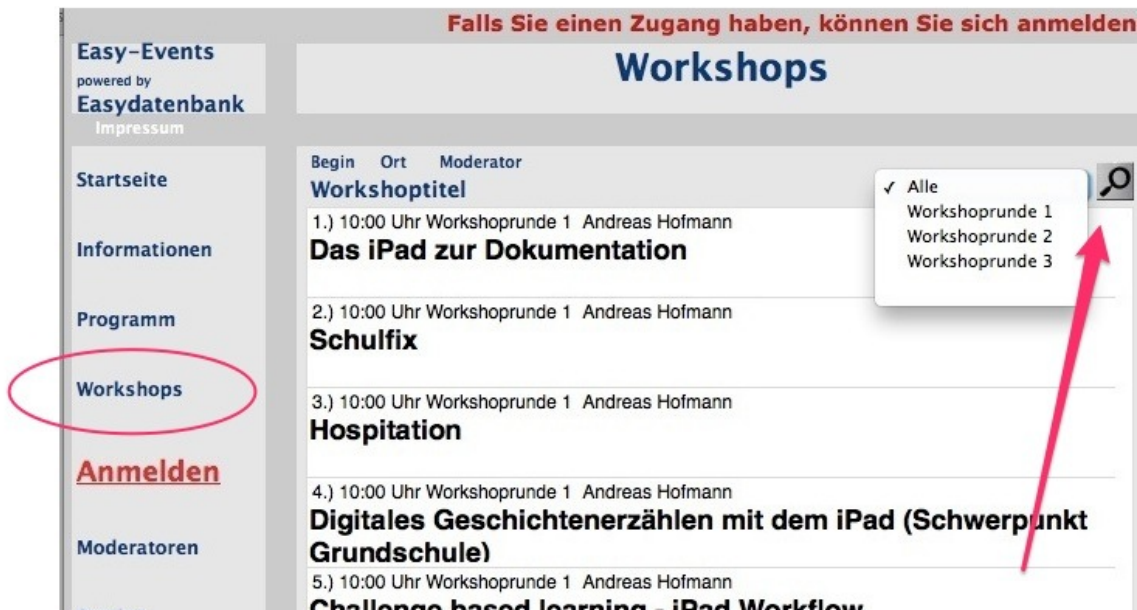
Falls Sie einen Zugang haben, können Sie sich anmelden

Easy-Events
powered by
Easydatenbank
Impressum

Workshops

Startseite

Informationen

Programm

Workshops

Anmelden

Moderatoren

Begin Ort Moderator
Workshoptitel

✓ Alle
Workshoprunde 1
Workshoprunde 2
Workshoprunde 3

1.) 10:00 Uhr Workshoprunde 1 Andreas Hofmann
Das iPad zur Dokumentation

2.) 10:00 Uhr Workshoprunde 1 Andreas Hofmann
Schulfix

3.) 10:00 Uhr Workshoprunde 1 Andreas Hofmann
Hospitation

4.) 10:00 Uhr Workshoprunde 1 Andreas Hofmann
Digitales Geschichtenerzählen mit dem iPad (Schwerpunkt Grundschule)

5.) 10:00 Uhr Workshoprunde 1 Andreas Hofmann
Challenge based learning - iPad Workflow